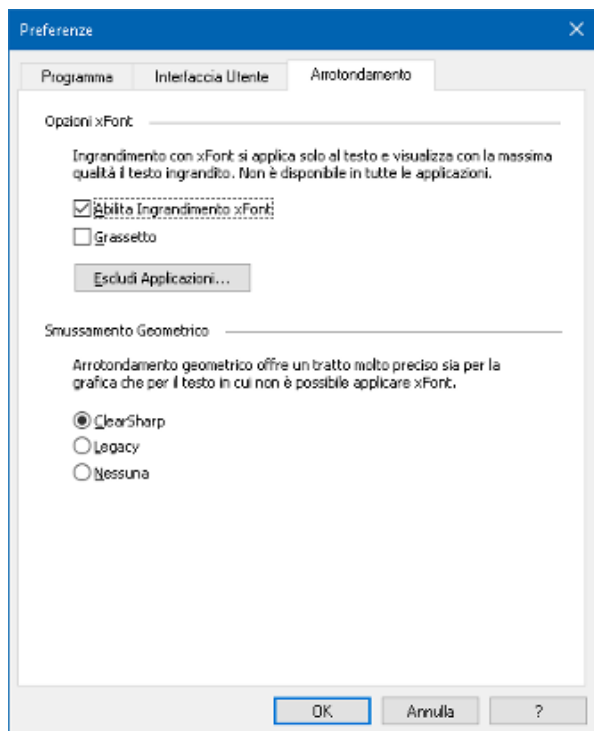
Preferenze

Programma | Interfaccia Utente | Arrotondamento

Opzioni xFont

Ingrandimento con xFont si applica solo al testo e visualizza con la massima qualità il testo ingrandito. Non è disponibile in tutte le applicazioni.

☑ Abilita Ingrandimento xFont
☐ Grassetto

Escludi Applicazioni...

Smussamento Geometrico

Arrotondamento geometrico offre un tratto molto preciso sia per la grafica che per il testo in cui non è possibile applicare xFont.

◉ ClearSharp
○ Legacy
○ Nessuna

OK | Annulla | ?